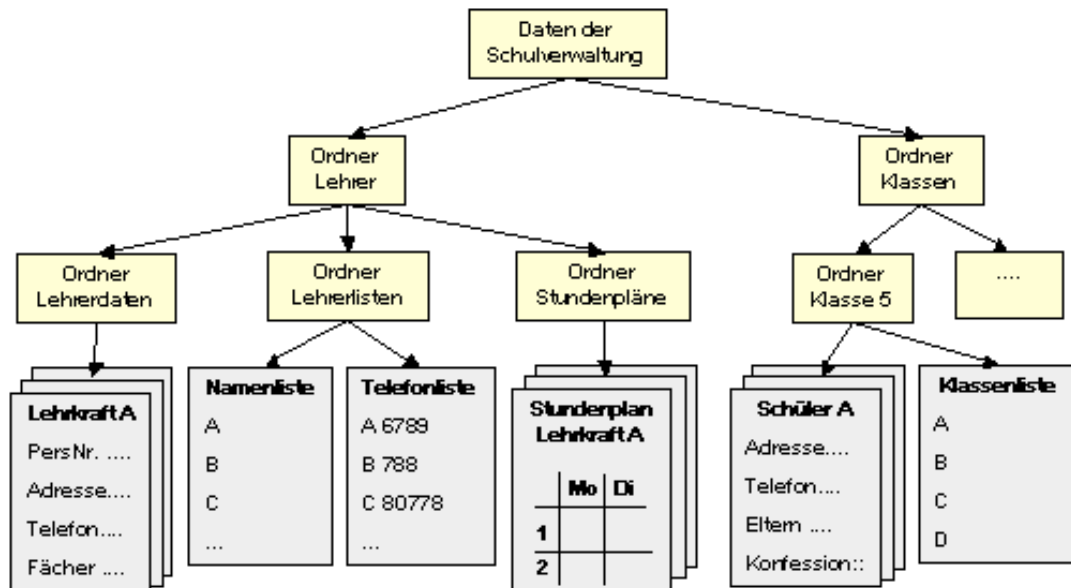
Daten der Schulverwaltung

Ordner Lehrer

Ordner Klassen

Ordner Lehrerdaten

Ordner Lehrerlisten

Ordner Stundenpläne

Ordner Klasse 5

....

Lehrkraft A
PersNr. ....
Adresse....
Telefon....
Fächer ....

Namenliste
A
B
C
...

Telefonliste
A 6789
B 788
C 80778
...

Stunderplan Lehrkraft A

| | Mo | Di |
|---|---|---|
| 1 | | |
| 2 | | |

Schüler A
Adresse....
Telefon....
Eltern ....
Konfession::

Klassenliste
A
B
C
D